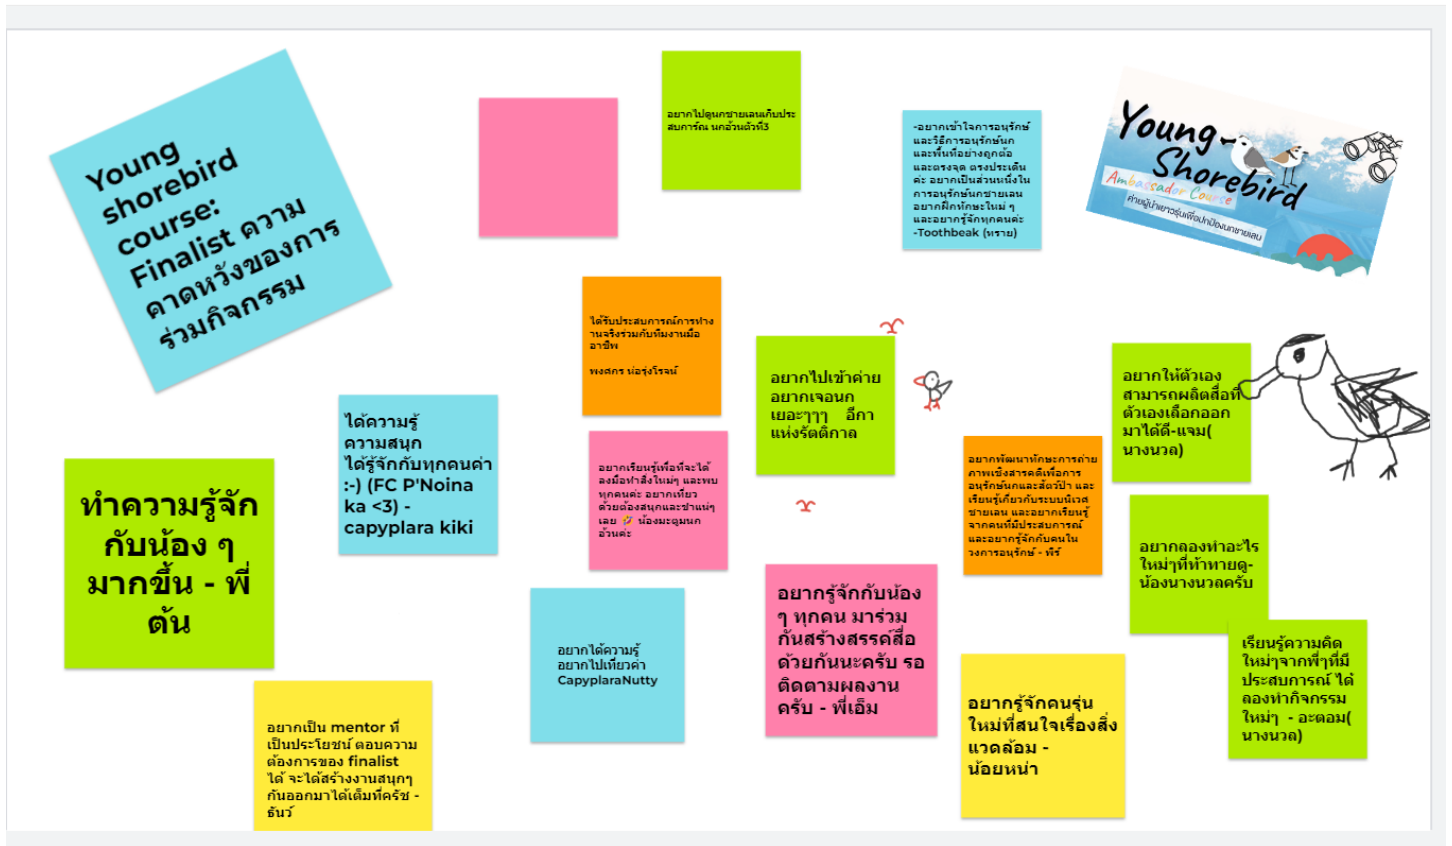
Young shorebird course: Finalist ความคาดหวังของการร่วมกิจกรรม

อยากไปดูนกชายเลนเก็บประสบการณ์ นกอ้วนตัวที่3

-อยากเข้าใจการอนุรักษ์และวิธีการอนุรักษ์นกและพื้นที่อย่างถูกต้องและตรงจุด ตรงประเด็นค่ะ อยากเป็นส่วนหนึ่งในการอนุรักษ์นกชายเลน อยากฝึกทักษะใหม่ ๆ และอยากรู้จักทุกคนค่ะ -Toothbeak (ทราย)

Young-Shorebird
Ambassador Course
ค่ายผู้นำเยาวชนเพื่อปกป้องนกชายเลน

ได้รับประสบการณ์การทำงานจริงร่วมกับทีมงานมืออาชีพ

พงศกร บ่อรุ่งโรจน์

อยากไปเข้าค่าย อยากเจอนกเยอะๆๆๆ อีกาแห่งรัตติกาล

อยากให้ตัวเองสามารถผลิตสื่อที่ตัวเองเลือกออกมาได้ดี-แจม(นางนวล)

ได้ความรู้ ความสนุก ได้รู้จักกับทุกคนค่า :-) (FC P'Noina ka <3) - capyplara kiki

ทำความรู้จักกับน้อง ๆ มากขึ้น - พี่ต้น

อยากเรียนรู้เพื่อที่จะได้ลงมือทำสิ่งใหม่ๆ และพบทุกคนค่ะ อยากเที่ยวด้วยต้องสนุกและชำแหน่ๆเลย 🦆 น้องมะอุ๋มนกอ้วนค่ะ

อยากพัฒนาทักษะการถ่ายภาพเชิงสารคดีเพื่อการอนุรักษ์นกและสัตว์ป่า และเรียนรู้เกี่ยวกับระบบนิเวศชายเลน และอยากเรียนรู้จากคนที่มีประสบการณ์ และอยากรู้จักกับคนในวงการอนุรักษ์ - ทีร์

อยากลองทำอะไรใหม่ๆที่ท้าทายดู-น้องนางนวลครับ

อยากได้ความรู้ อยากไปเที่ยวค่า CapyplaraNutty

อยากรู้จักกับน้อง ๆ ทุกคน มาร่วมกันสร้างสรรค์สื่อด้วยกันนะครับ รอติดตามผลงานครับ - พี่เอ็ม

เรียนรู้ความคิดใหม่ๆจากพี่ๆที่มีประสบการณ์ ได้ลองทำกิจกรรมใหม่ๆ - อะตอม(นางนวล)

อยากเป็น mentor ที่เป็นประโยชน์ ตอบความต้องการของ finalist ได้ จะได้สร้างงานสนุกๆกันออกมาได้เต็มที่ครัช - ธันว์

อยากรู้จักคนรุ่นใหม่ที่สนใจเรื่องสิ่งแวดล้อม - น้อยหน่า